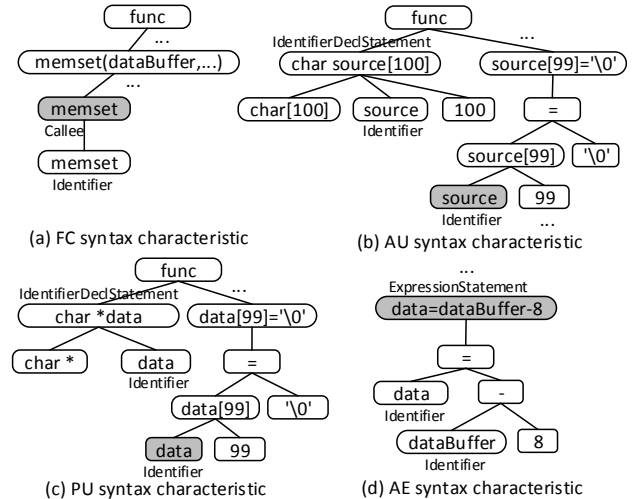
func
...
memset(dataBuffer,...)
...
memset
Callee
memset
Identifier
(a) FC syntax characteristic

func
IdentifierDeclStatement
...
char source[100]
source[99]='\0'
char[100]
source
Identifier
100
=
source[99]
'\0'
source
Identifier
99
...
(b) AU syntax characteristic

func
IdentifierDeclStatement
...
char *data
data[99]='\0'
char *
data
Identifier
=
data[99]
'\0'
data
Identifier
99
(c) PU syntax characteristic

...
ExpressionStatement
data=dataBuffer-8
=
data
Identifier
-
dataBuffer
Identifier
8
(d) AE syntax characteristic